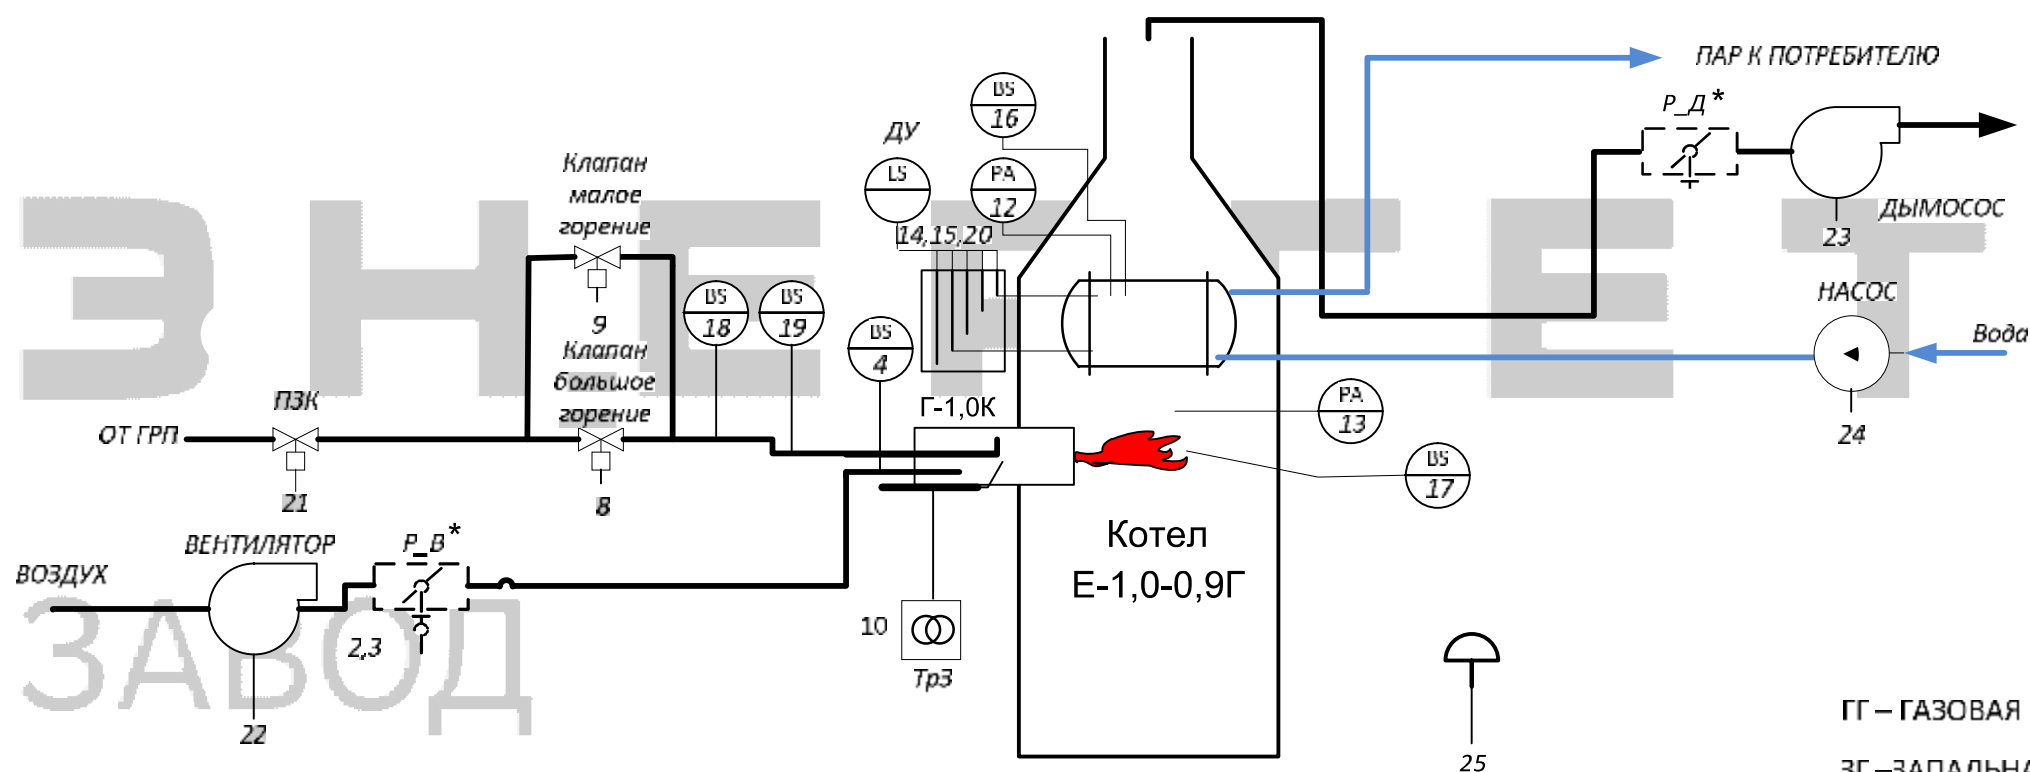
ПАР К ПОТРЕБИТЕЛЮ

Р_Д*

BS 16

ДУ

LS

PA 12

14,15,20

ДЫМОСОС

23

НАСОС

Вода

24

Клапан малое горение

9

Клапан большое горение

BS 18

BS 19

BS 4

Г-1,0К

PA 13

BS 17

ПЗК

ОТ ГРП

21

8

ВЕНТИЛЯТОР

Р_В*

ВОЗДУХ

2,3

22

10

Тр3

Котел Е-1,0-0,9Г

25

ГГ – ГАЗОВАЯ

ЗГ – ЗАПАЛЬНА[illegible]

ЭНЕРГЕТ

ЗАВОД